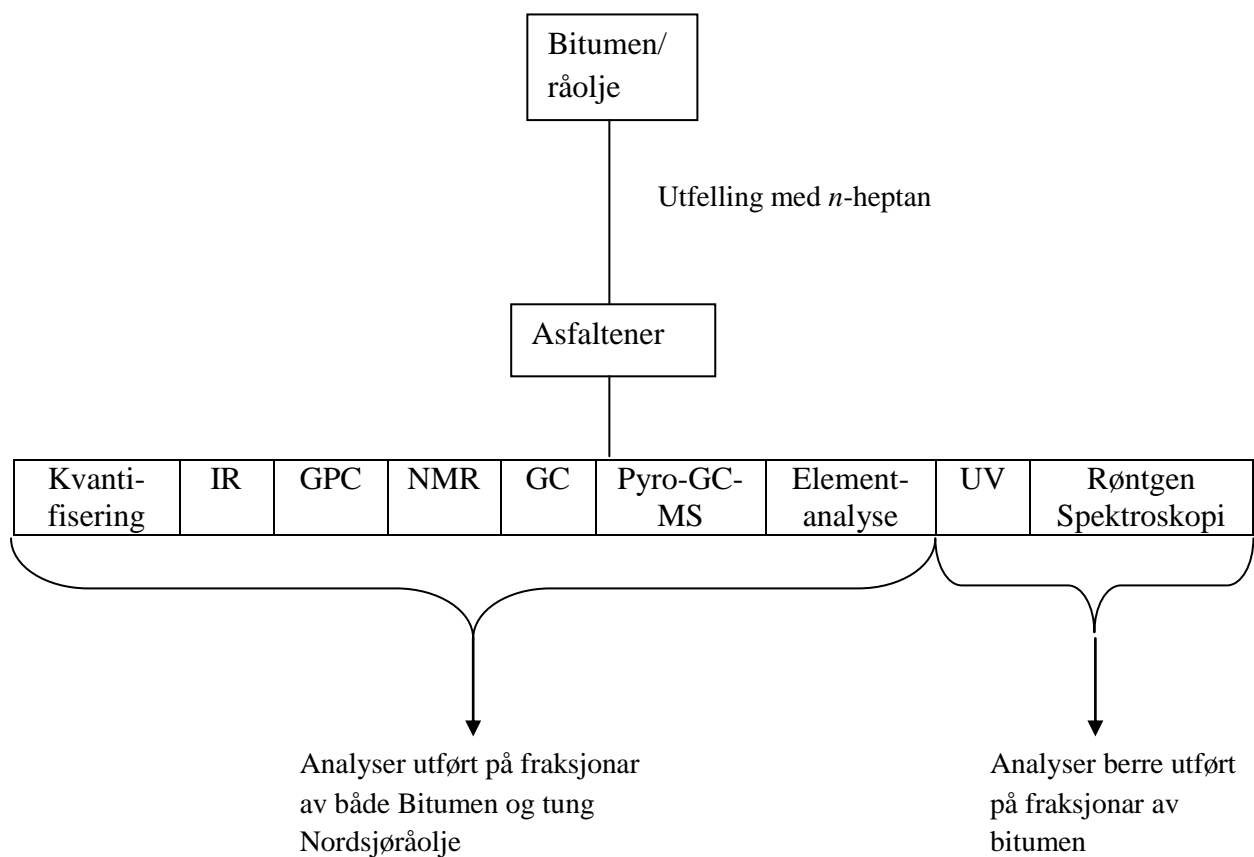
Bitumen/ råolje

Utfelling med *n*-heptan

Asfaltener

| Kvantifisering | IR | GPC | NMR | GC | Pyro-GC-MS | Elementanalyse | UV | Røntgen Spektroskopi |
|---|---|---|---|---|---|---|---|---|

Analyser utført på fraksjonar av både Bitumen og tung Nordsjøråolje

Analyser berre utført på fraksjonar av bitumen